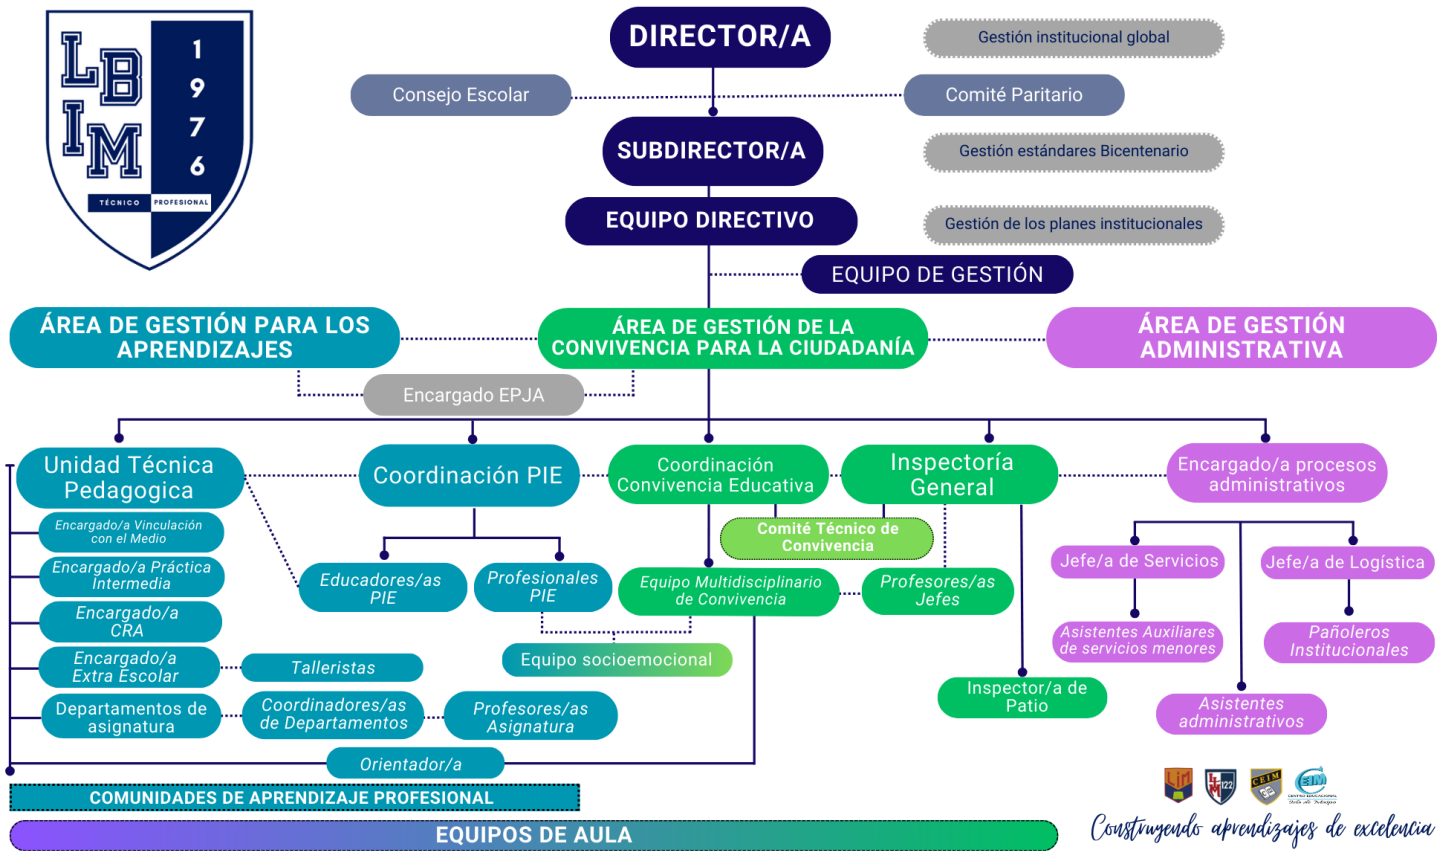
LB
IM
1
9
7
6
TÉCNICO PROFESIONAL

DIRECTOR/A
Gestión institucional global
Consejo Escolar
Comité Paritario
SUBDIRECTOR/A
Gestión estándares Bicentenario
EQUIPO DIRECTIVO
Gestión de los planes institucionales
EQUIPO DE GESTIÓN

ÁREA DE GESTIÓN PARA LOS APRENDIZAJES
ÁREA DE GESTIÓN DE LA CONVIVENCIA PARA LA CIUDADANÍA
ÁREA DE GESTIÓN ADMINISTRATIVA
Encargado EPJA

Unidad Técnica Pedagogica
Coordinación PIE
Coordinación Convivencia Educativa
Inspectoría General
Encargado/a procesos administrativos

Encargado/a Vinculación con el Medio
Encargado/a Práctica Intermedia
Encargado/a CRA
Encargado/a Extra Escolar
Talleristas
Departamentos de asignatura
Coordinadores/as de Departamentos
Profesores/as Asignatura
Orientador/a

Educadores/as PIE
Profesionales PIE
Comité Técnico de Convivencia
Equipo Multidisciplinario de Convivencia
Profesores/as Jefes
Equipo socioemocional
Inspector/a de Patio

Jefe/a de Servicios
Jefe/a de Logística
Asistentes Auxiliares de servicios menores
Pañoleros Institucionales
Asistentes administrativos

COMUNIDADES DE APRENDIZAJE PROFESIONAL
EQUIPOS DE AULA

Construyendo aprendizajes de excelencia